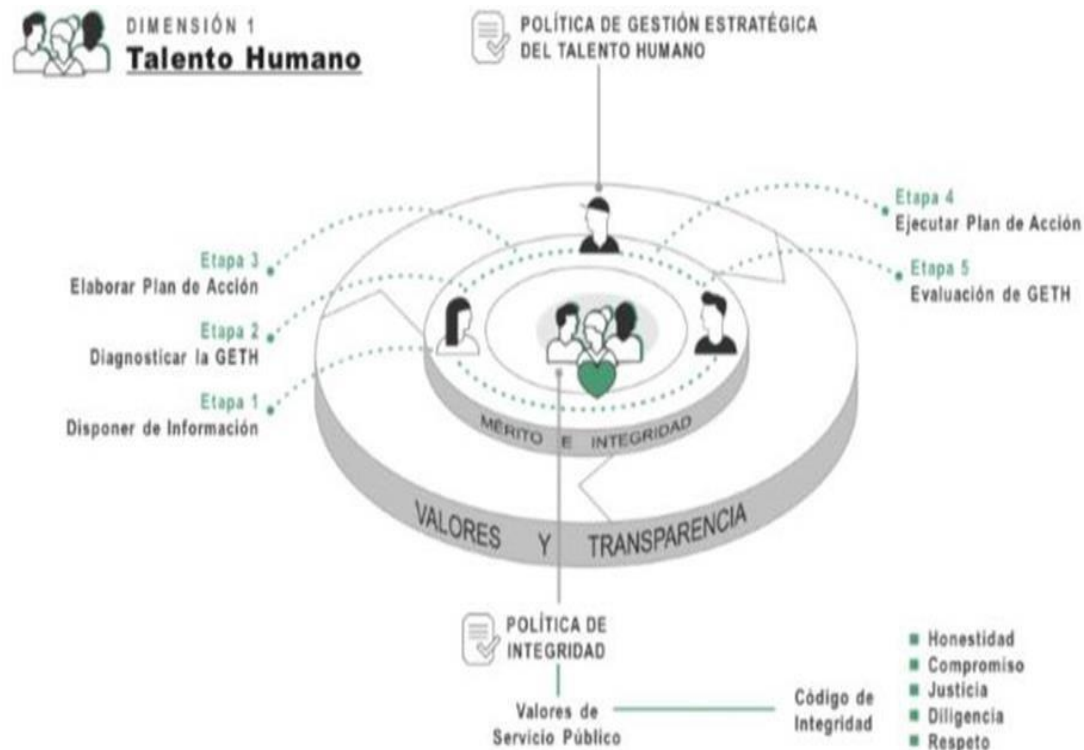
DIMENSIÓN 1
Talento Humano

POLÍTICA DE GESTIÓN ESTRATÉGICA DEL TALENTO HUMANO

Etapa 4
Ejecutar Plan de Acción

Etapa 5
Evaluación de GETH

Etapa 3
Elaborar Plan de Acción

Etapa 2
Diagnosticar la GETH

Etapa 1
Disponer de Información

MÉRITO E INTEGRIDAD

VALORES Y TRANSPARENCIA

POLÍTICA DE INTEGRIDAD

Valores de Servicio Público

Código de Integridad

Honestidad
Compromiso
Justicia
Diligencia
Respeto